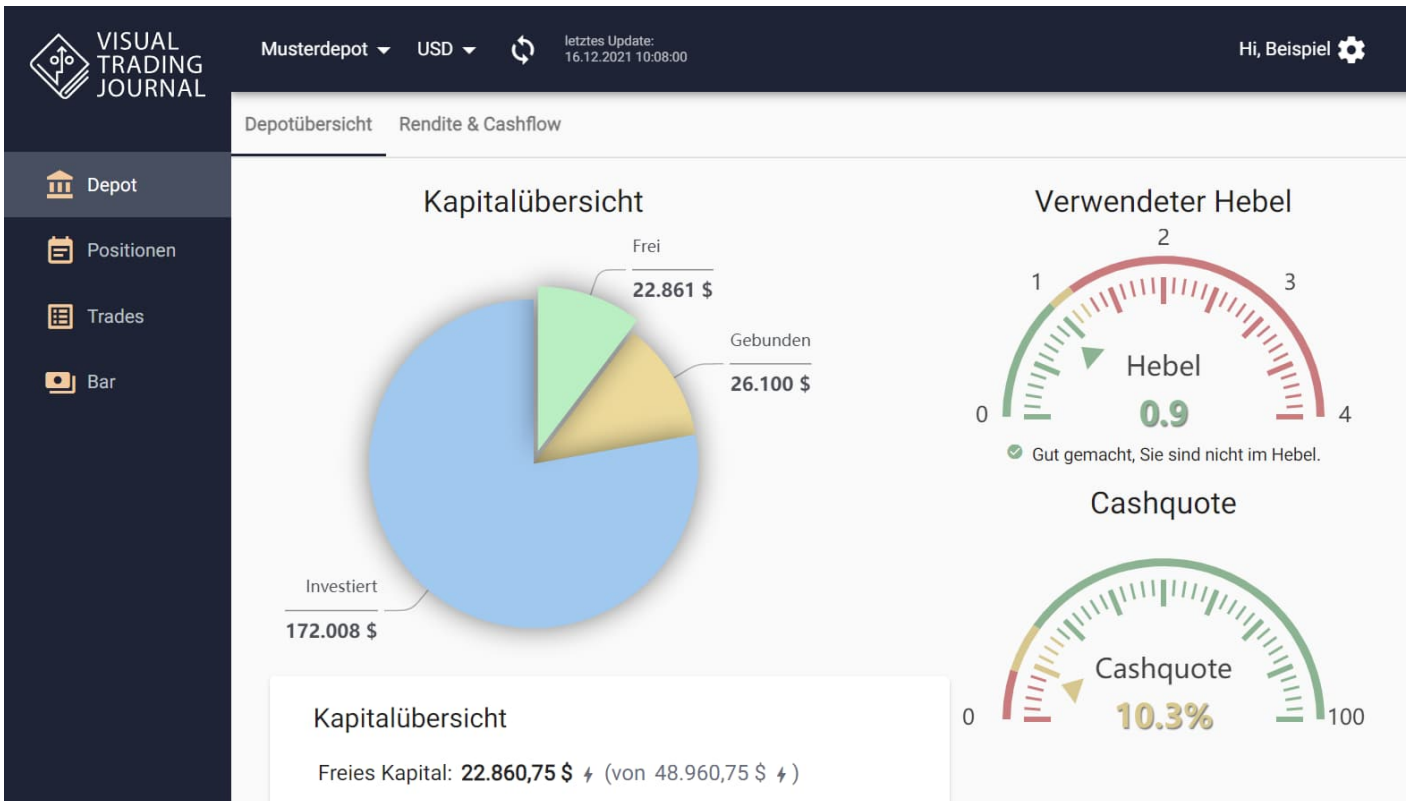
VISUAL TRADING JOURNAL

Musterdepot USD letztes Update: 16.12.2021 10:08:00

Hi, Beispiel

Depot
Positionen
Trades
Bar

Depotübersicht
Rendite & Cashflow

Kapitalübersicht

Frei
22.861 $

Gebunden
26.100 $

Investiert
172.008 $

Verwendeter Hebel

0
1
2
3
4
Hebel
0.9

Gut gemacht, Sie sind nicht im Hebel.

Cashquote

0
Cashquote
10.3%
100

Kapitalübersicht

Freies Kapital: 22.860,75 $ (von 48.960,75 $)